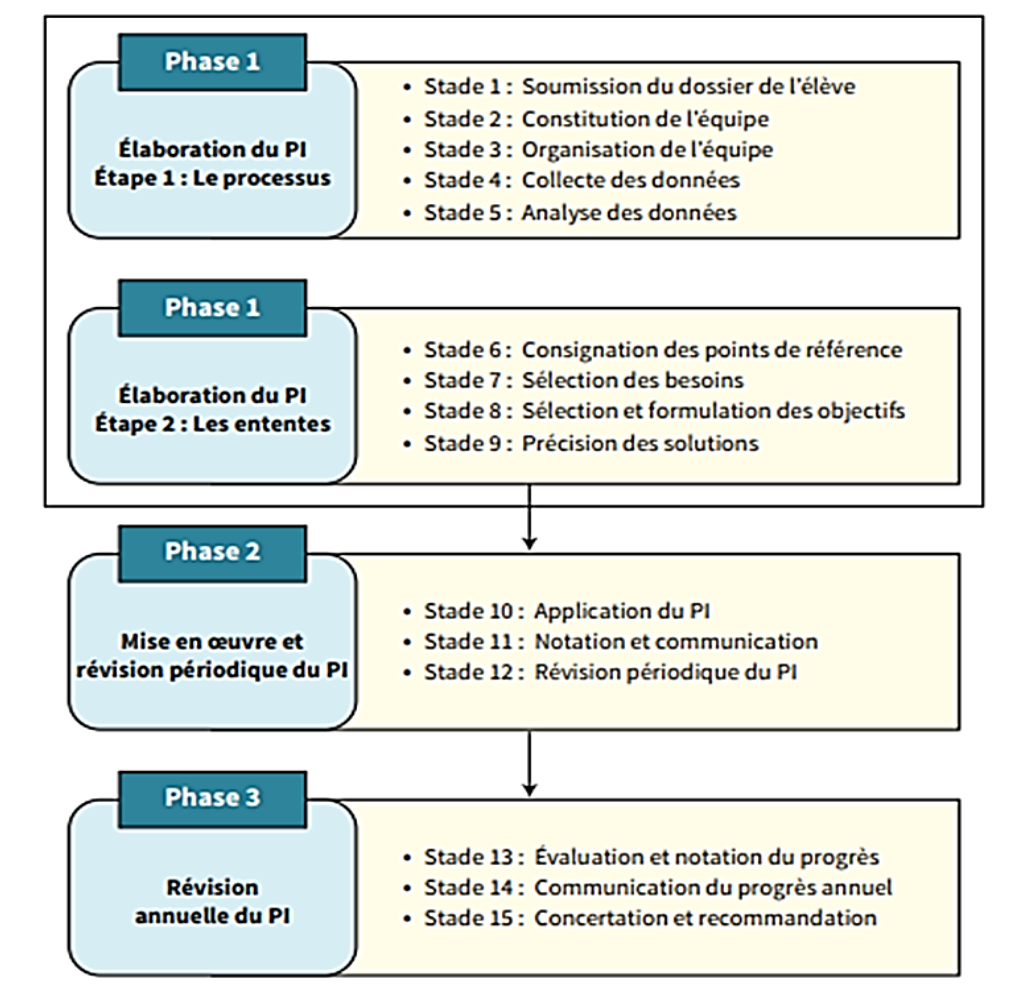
Phase 1

Élaboration du PI
Étape 1 : Le processus

- Stade 1 : Soumission du dossier de l'élève
- Stade 2 : Constitution de l'équipe
- Stade 3 : Organisation de l'équipe
- Stade 4 : Collecte des données
- Stade 5 : Analyse des données

Phase 1

Élaboration du PI
Étape 2 : Les ententes

- Stade 6 : Consignation des points de référence
- Stade 7 : Sélection des besoins
- Stade 8 : Sélection et formulation des objectifs
- Stade 9 : Précision des solutions

Phase 2

Mise en œuvre et révision périodique du PI

- Stade 10 : Application du PI
- Stade 11 : Notation et communication
- Stade 12 : Révision périodique du PI

Phase 3

Révision annuelle du PI

- Stade 13 : Évaluation et notation du progrès
- Stade 14 : Communication du progrès annuel
- Stade 15 : Concertation et recommandation